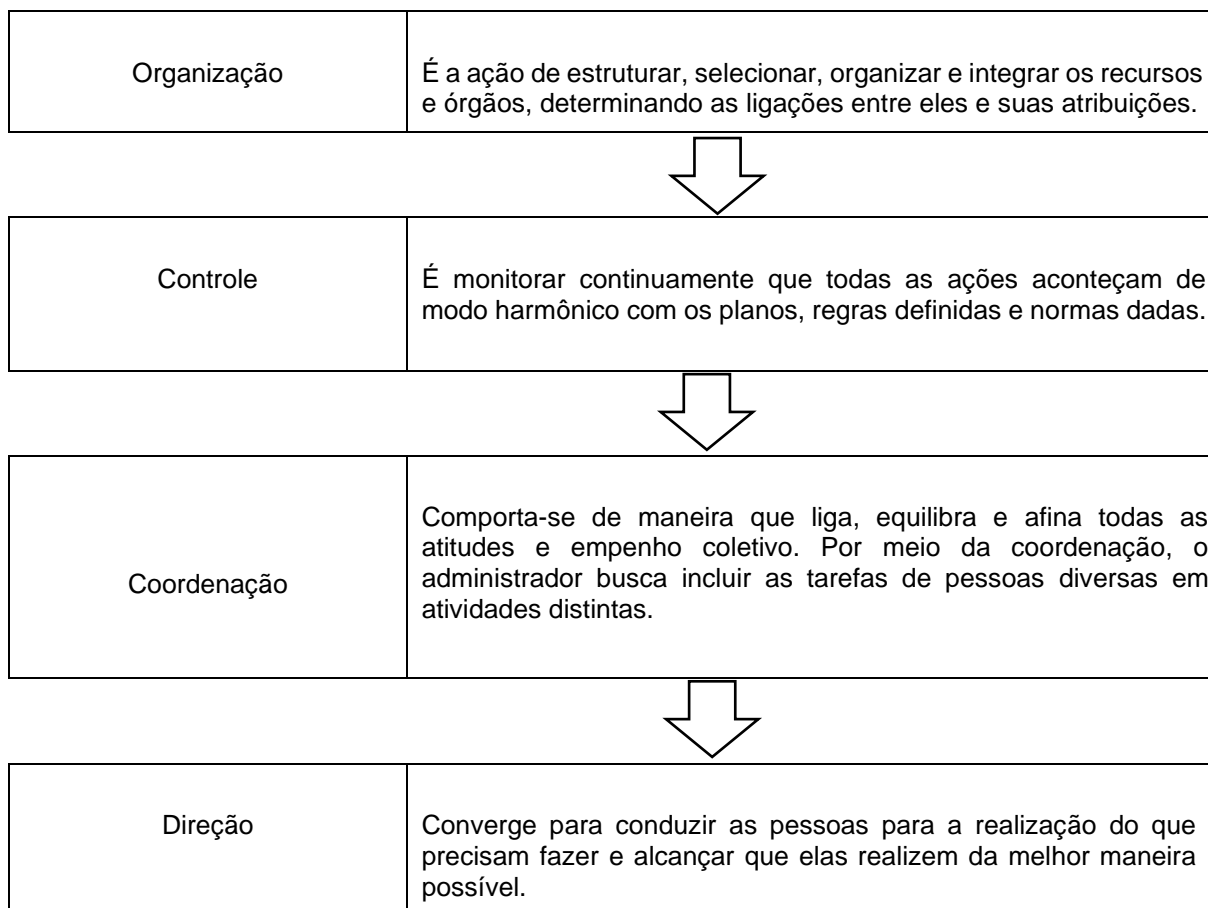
| Organização | É a ação de estruturar, selecionar, organizar e integrar os recursos e órgãos, determinando as ligações entre eles e suas atribuições. |
|---|---|

| Controle | É monitorar continuamente que todas as ações aconteçam de modo harmônico com os planos, regras definidas e normas dadas. |
|---|---|

| Coordenação | Comporta-se de maneira que liga, equilibra e afina todas as atitudes e empenho coletivo. Por meio da coordenação, o administrador busca incluir as tarefas de pessoas diversas em atividades distintas. |
|---|---|

| Direção | Converge para conduzir as pessoas para a realização do que precisam fazer e alcançar que elas realizem da melhor maneira possível. |
|---|---|